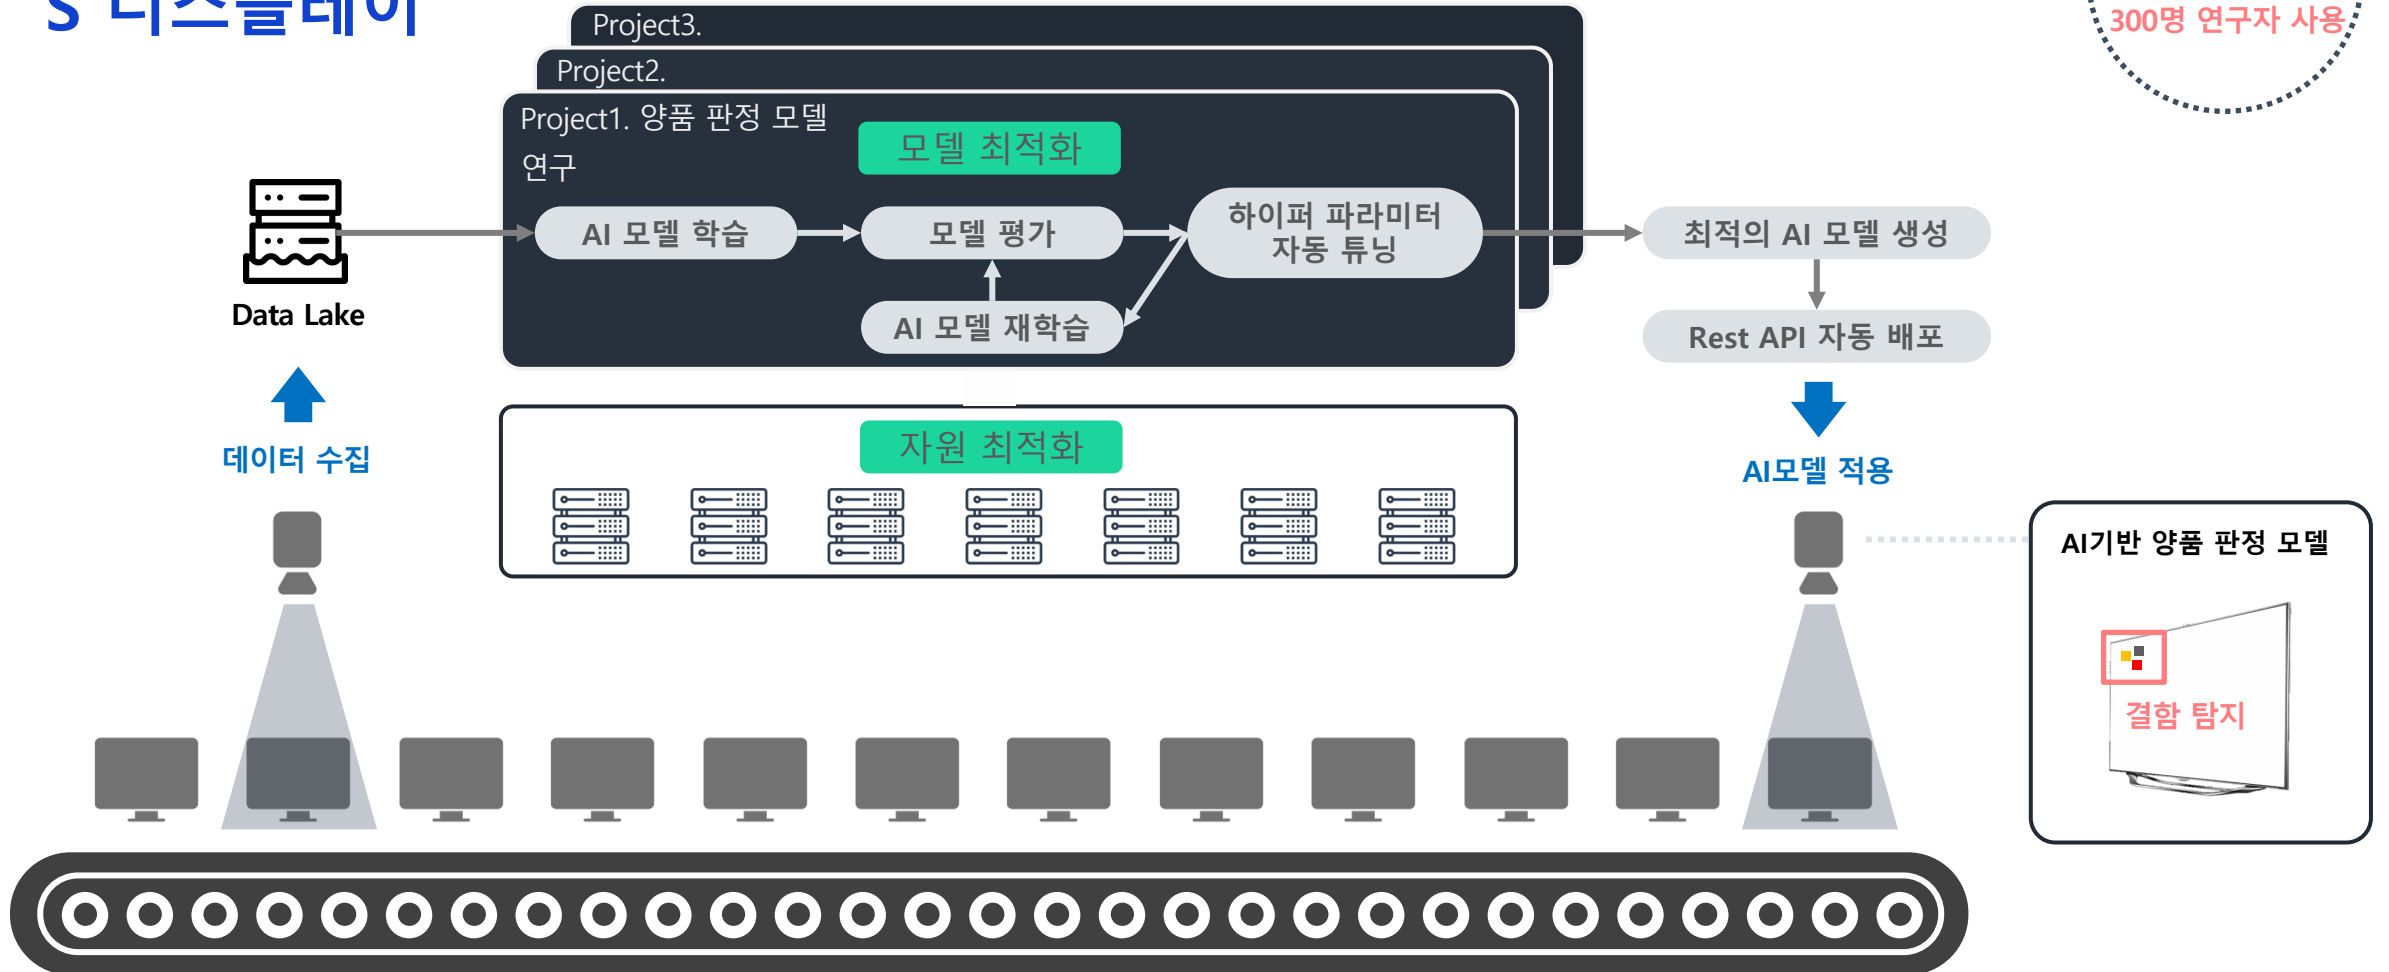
S 디스플레이

300명 연구자 사용

Project3.

Project2.

Project1. 양품 판정 모델 연구

모델 최적화

Data Lake

AI 모델 학습

모델 평가

하이퍼 파라미터 자동 튜닝

AI 모델 재학습

최적의 AI 모델 생성

Rest API 자동 배포

데이터 수집

자원 최적화

AI모델 적용

AI기반 양품 판정 모델

결함 탐지